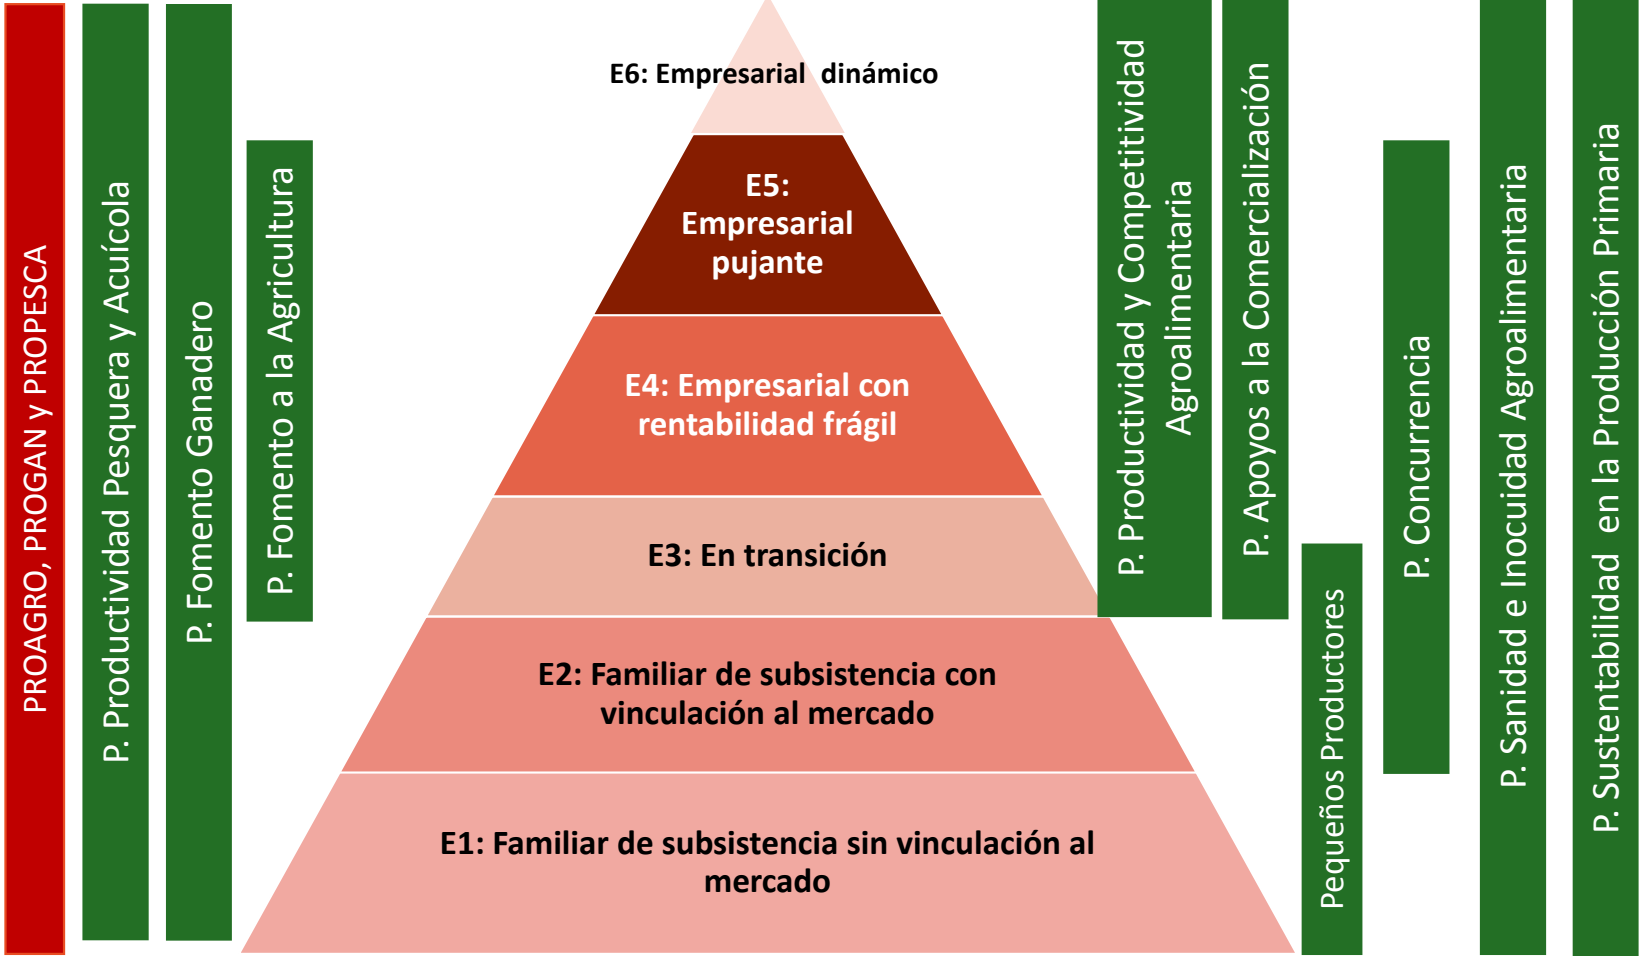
PROAGRO, PROGAN y PROPESCA

P. Productividad Pesquera y Acuícola

P. Fomento Ganadero

P. Fomento a la Agricultura

E6: Empresarial dinámico

E5: Empresarial pujante

E4: Empresarial con rentabilidad frágil

E3: En transición

E2: Familiar de subsistencia con vinculación al mercado

E1: Familiar de subsistencia sin vinculación al mercado

P. Productividad y Competitividad Agroalimentaria

P. Apoyos a la Comercialización

Pequeños Productores

P. Concurrencia

P. Sanidad e Inocuidad Agroalimentaria

P. Sustentabilidad en la Producción Primaria